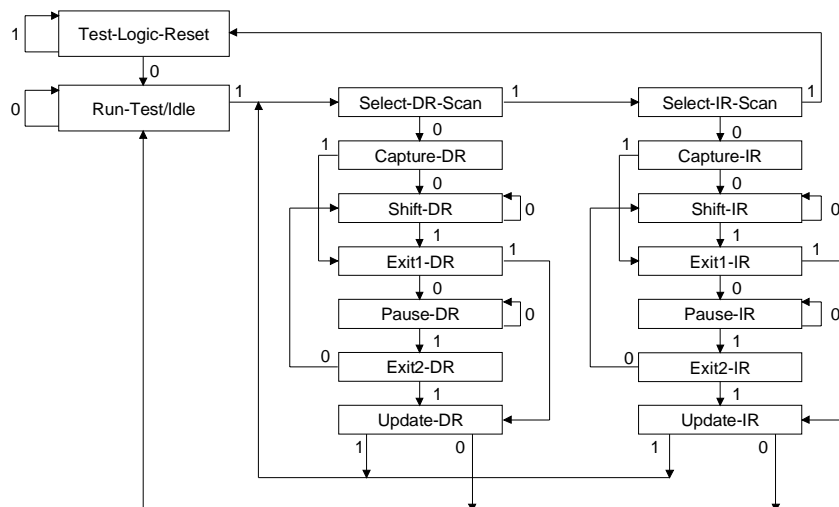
1
Test-Logic-Reset
0
0
Run-Test/Idle
1
Select-DR-Scan
1
Select-IR-Scan
1
0
0
1
Capture-DR
1
Capture-IR
0
0
Shift-DR
0
Shift-IR
0
1
1
Exit1-DR
1
Exit1-IR
1
0
0
Pause-DR
0
Pause-IR
0
1
1
0
Exit2-DR
0
Exit2-IR
1
1
Update-DR
Update-IR
1
0
1
0